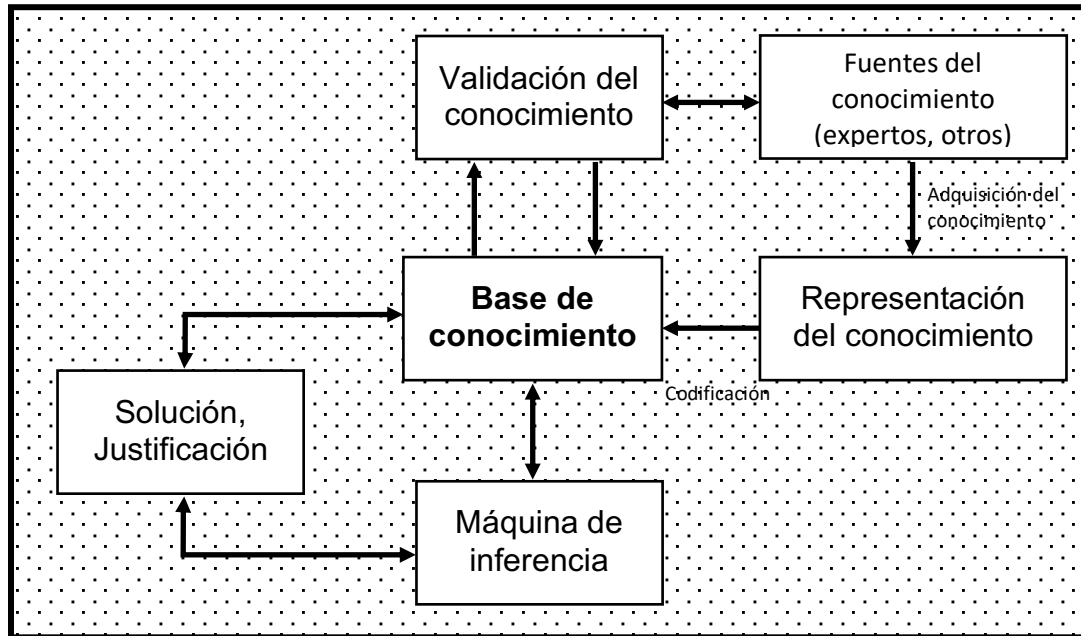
Validación del conocimiento

Fuentes del conocimiento (expertos, otros)

Adquisición del conocimiento

Base de conocimiento

Representación del conocimiento

Codificación

Solución, Justificación

Máquina de inferencia